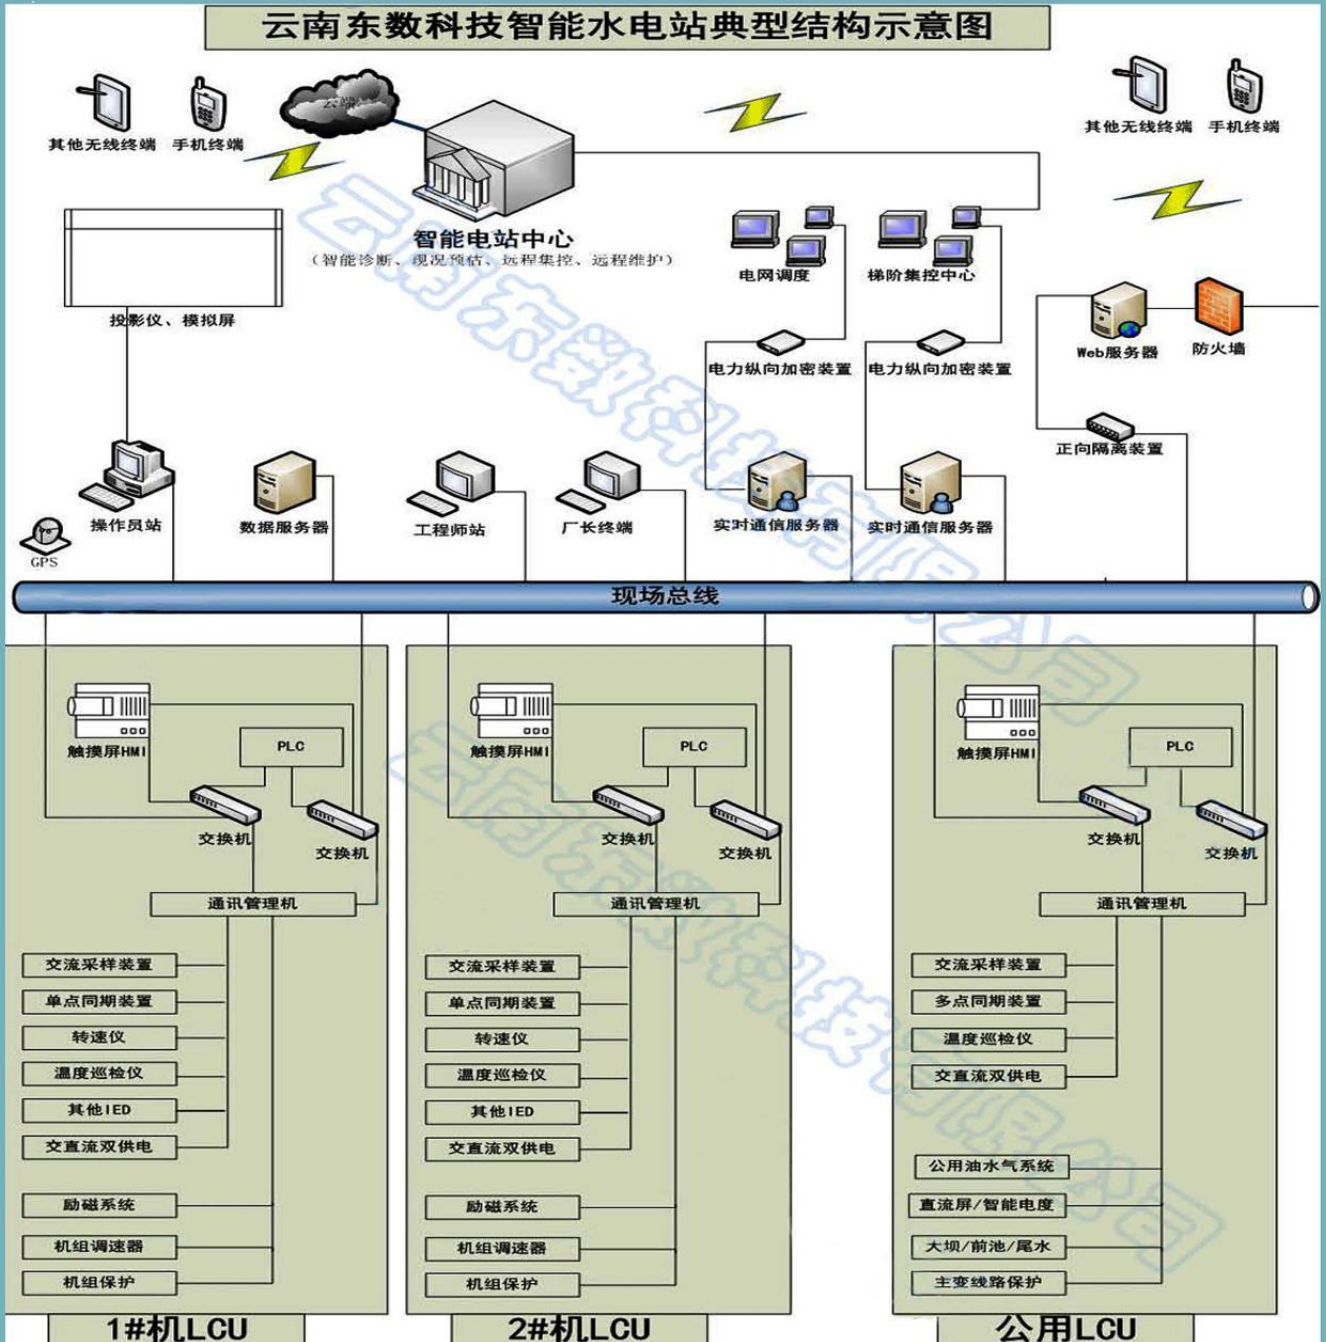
云南东数科技智能水电站典型结构示意图

其他无线终端 手机终端

云服务

智能电站中心
（智能诊断、现况预估、远程集控、远程维护）

其他无线终端 手机终端

投影仪、模拟屏

电网调度

梯阶集控中心

Web服务器 防火墙

电力纵向加密装置 电力纵向加密装置

正向隔离装置

操作员站 数据服务器 工程师站 厂长终端 实时通信服务器 实时通信服务器

GPS

现场总线

触摸屏HMI PLC 交换机 交换机 通讯管理机

交流采样装置
单点同期装置
转速仪
温度巡检仪
其他IED
交直流双供电
励磁系统
机组调速器
机组保护

1#机LCU

触摸屏HMI PLC 交换机 交换机 通讯管理机

交流采样装置
单点同期装置
转速仪
温度巡检仪
其他IED
交直流双供电
励磁系统
机组调速器
机组保护

2#机LCU

触摸屏HMI PLC 交换机 交换机 通讯管理机

交流采样装置
多点同期装置
温度巡检仪
交直流双供电
公用油水气系统
直流屏/智能电度
大坝/前池/尾水
主变线路保护

公用LCU

云南东数科技有限公司
云南东数科技有限公司